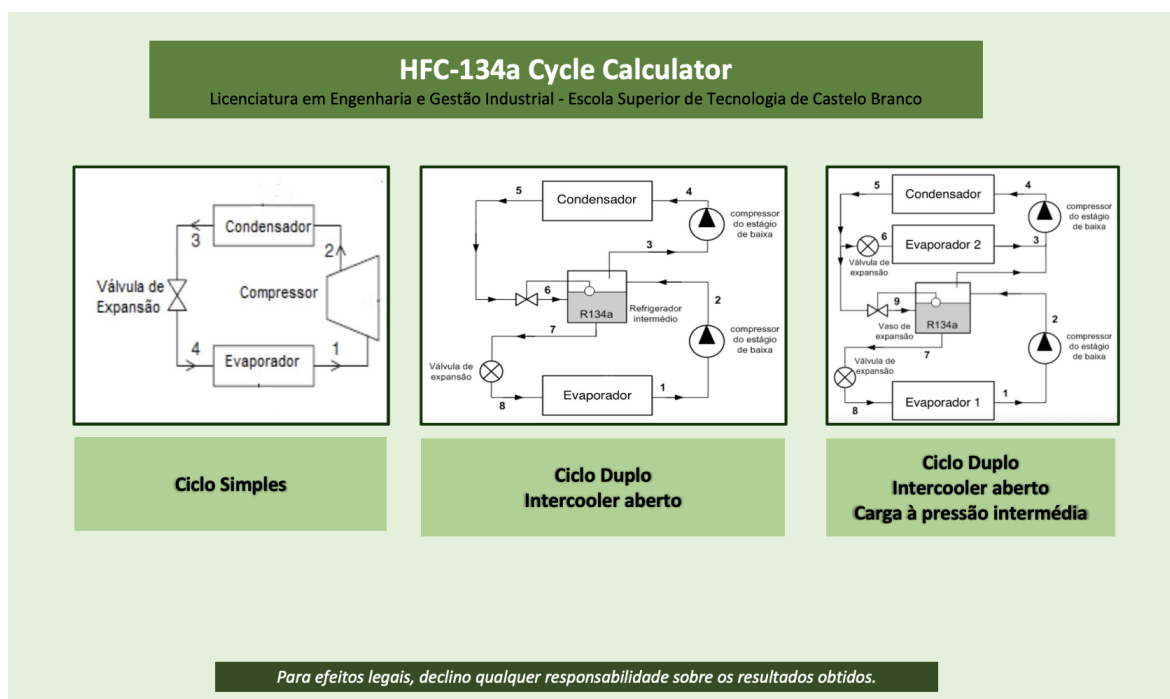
HFC-134a Cycle Calculator
Licenciatura em Engenharia e Gestão Industrial - Escola Superior de Tecnologia de Castelo Branco

Condensador
3
2
Válvula de Expansão
Compressor
4
Evaporador
1

5
Condensador
4
compressor do estágio de baixa
3
6
R134a
Refrigerador intermédio
2
7
compressor do estágio de baixa
Válvula de expansão
Evaporador
1
8

5
Condensador
4
compressor do estágio de baixa
6
Evaporador 2
3
Válvula de expansão
9
Vaso de expansão
R134a
2
compressor do estágio de baixa
Válvula de expansão
7
Evaporador 1
1
8

Ciclo Simples

Ciclo Duplo
Intercooler aberto

Ciclo Duplo
Intercooler aberto
Carga à pressão intermédia

Para efeitos legais, declino qualquer responsabilidade sobre os resultados obtidos.